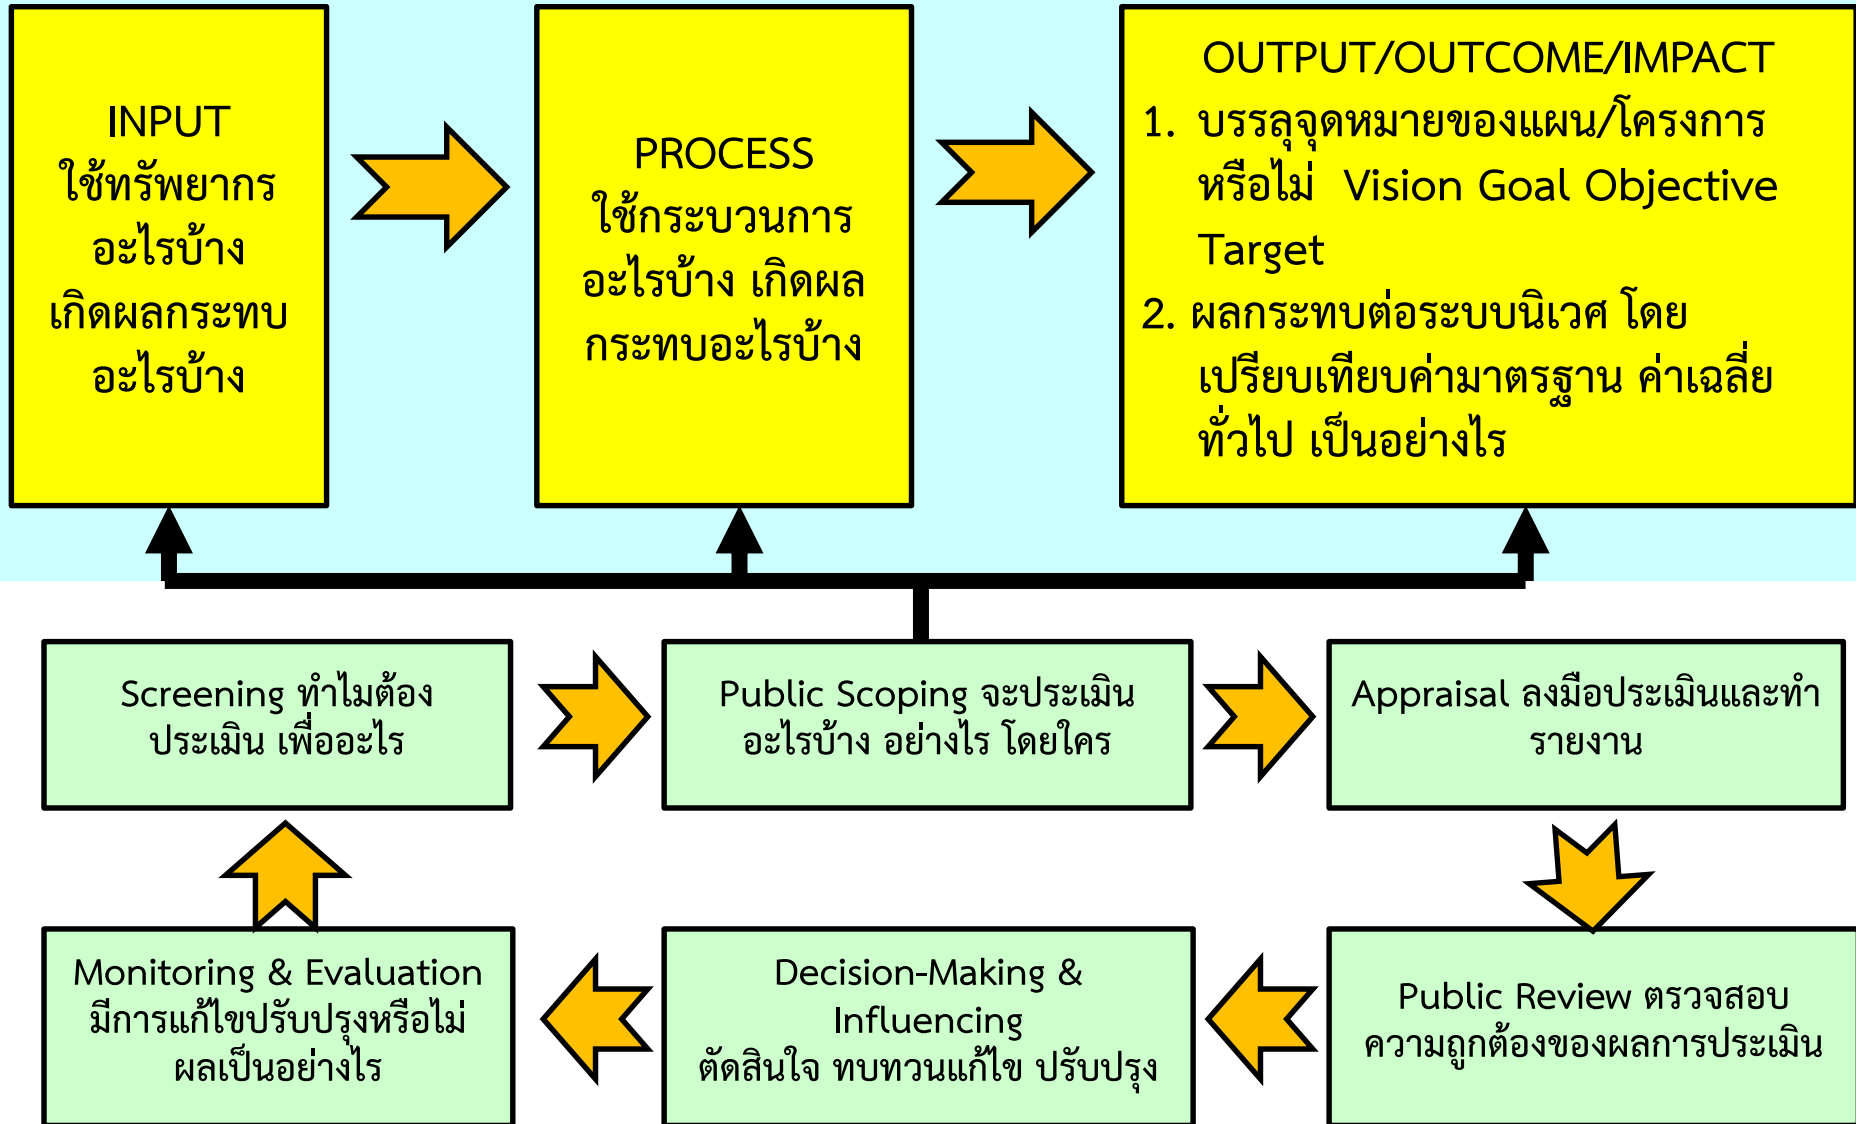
INPUT
ใช้ทรัพยากร
อะไรบ้าง
เกิดผลกระทบ
อะไรบ้าง

PROCESS
ใช้กระบวนการ
อะไรบ้าง เกิดผล
กระทบอะไรบ้าง

OUTPUT/OUTCOME/IMPACT
1. บรรลุจุดหมายของแผน/โครงการหรือไม่ Vision Goal Objective Target
2. ผลกระทบต่อระบบนิเวศ โดยเปรียบเทียบค่ามาตรฐาน ค่าเฉลี่ยทั่วไป เป็นอย่างไร

Screening ทำไมต้องประเมิน เพื่ออะไร

Public Scoping จะประเมินอะไรบ้าง อย่างไร โดยใคร

Appraisal ลงมือประเมินและทำรายงาน

Monitoring & Evaluation
มีการแก้ไขปรับปรุงหรือไม่
ผลเป็นอย่างไร

Decision-Making & Influencing
ตัดสินใจ ทบทวนแก้ไข ปรับปรุง

Public Review ตรวจสอบ
ความถูกต้องของผลการประเมิน